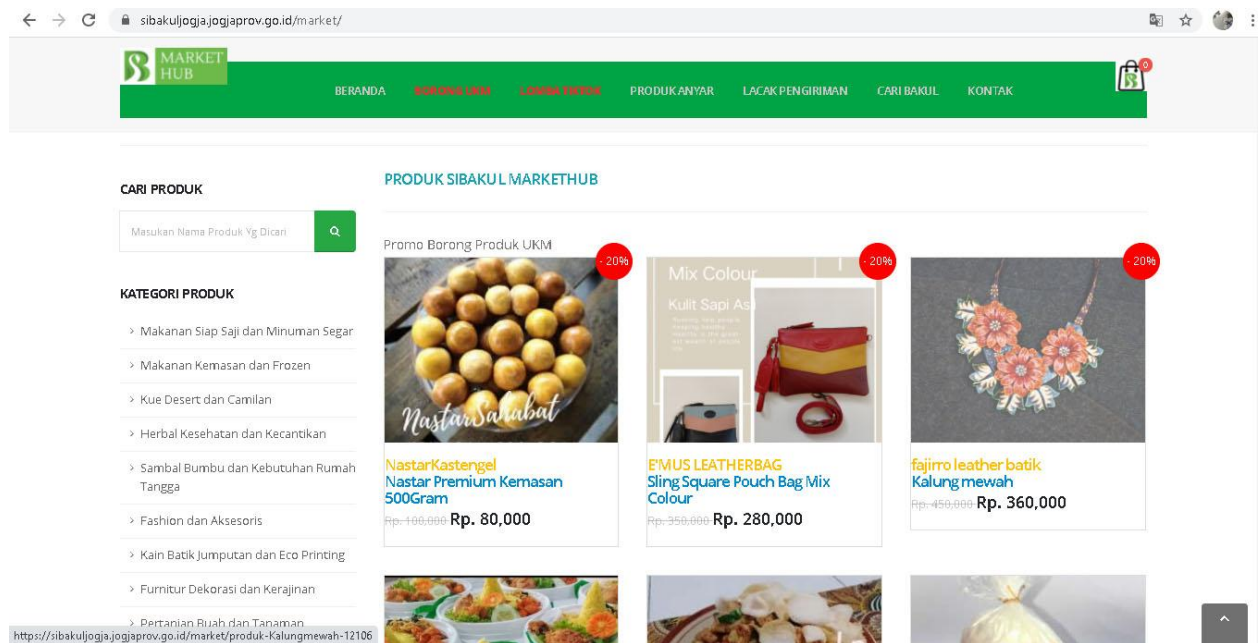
sibakuljogja.jogjaprov.go.id/market/

MARKET HUB

BERANDA BORONG UKM LOMBA FOTO PRODUK ANYAR LACAK PENGIRIMAN CARI BAKUL KONTAK

0

CARI PRODUK

Masukan Nama Produk Yg Dicari

KATEGORI PRODUK

› Makanan Siap Saji dan Minuman Segar
› Makanan Kemasan dan Frozen
› Kue Desert dan Camilan
› Herbal Kesehatan dan Kecantikan
› Sambal Bumbu dan Kebutuhan Rumah Tangga
› Fashion dan Aksesoris
› Kain Batik Jumputan dan Eco Printing
› Furnitur Dekorasi dan Kerajinan
› Pertanian Buah dan Tanaman

PRODUK SIBAKUL MARKETHUB

Promo Borong Produk UKM

- 20%

NastarSahabat

NastarKastengel
Nastar Premium Kemasan 500Gram
Rp. 100,000 Rp. 80,000

- 20%

Mix Colour
Kulit Sapi Asli

E'MUS LEATHERBAG
Sling Square Pouch Bag Mix Colour
Rp. 350,000 Rp. 280,000

- 20%

fajirro leather batik
Kalung mewah
Rp. 450,000 Rp. 360,000

https://sibakuljogja.jogjaprov.go.id/market/produk-Kalungmewah-12106